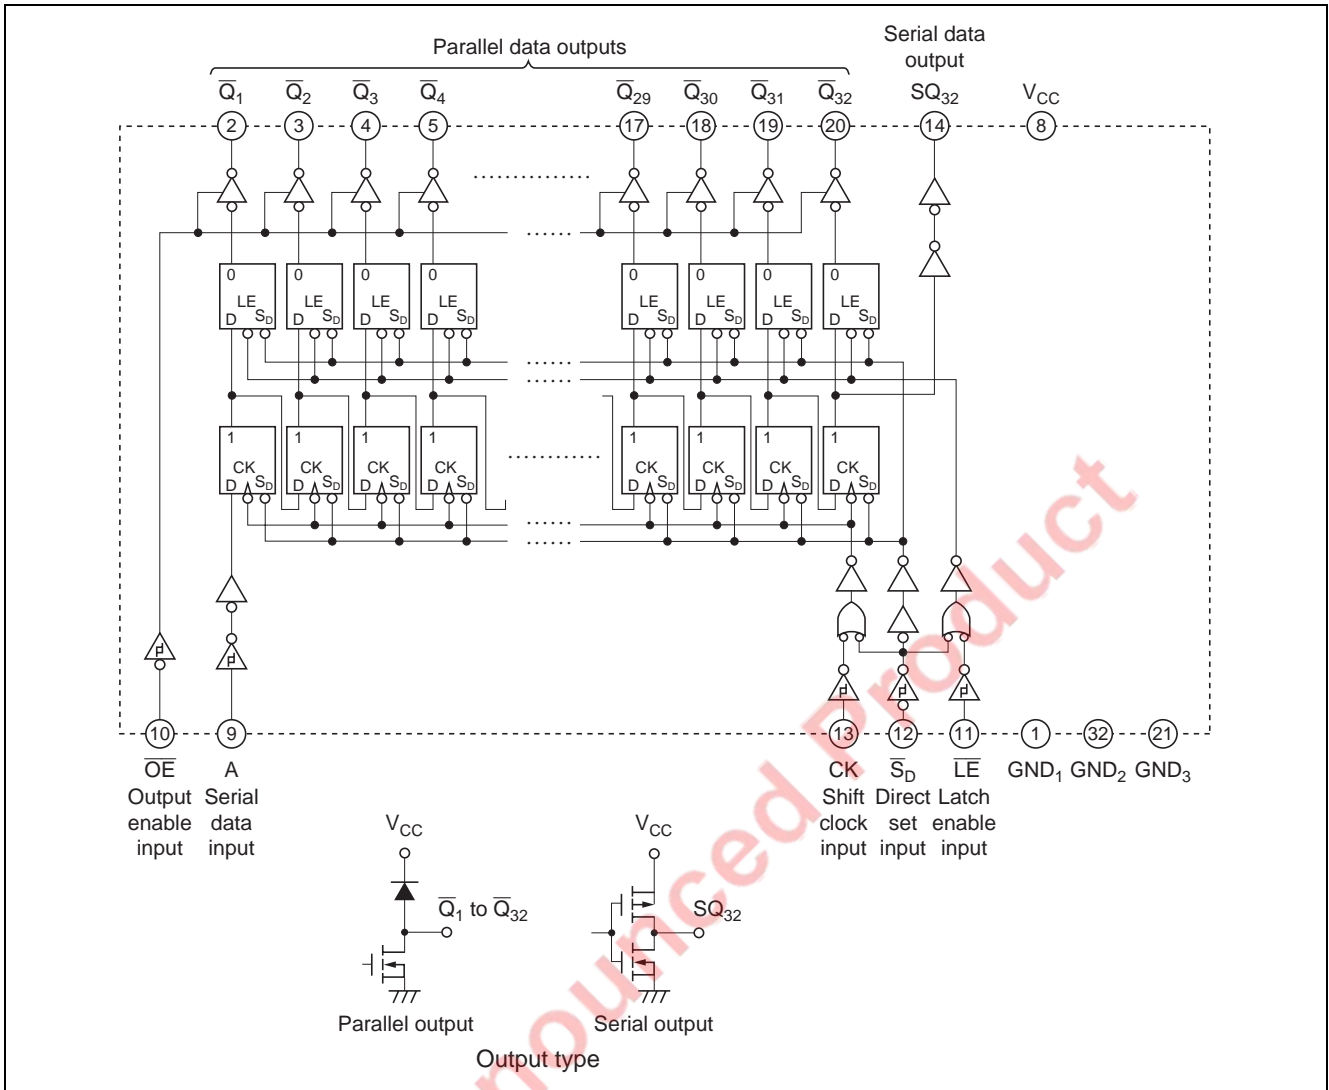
Parallel data outputs

Serial data output

$\overline{Q}_1$ $\overline{Q}_2$ $\overline{Q}_3$ $\overline{Q}_4$ $\overline{Q}_{29}$ $\overline{Q}_{30}$ $\overline{Q}_{31}$ $\overline{Q}_{32}$ $SQ_{32}$ $V_{CC}$

2 3 4 5 17 18 19 20 14 8

0 LE D $S_D$

1 CK D $S_D$

10 9 13 12 11 1 32 21

$\overline{OE}$ Output enable input

A Serial data input

CK Shift clock input

$\overline{S}_D$ Direct set input

$\overline{LE}$ Latch enable input

$GND_1$ $GND_2$ $GND_3$

$V_{CC}$

$\overline{Q}_1$ to $\overline{Q}_{32}$

Parallel output

$V_{CC}$

$SQ_{32}$

Serial output

Output type

Product